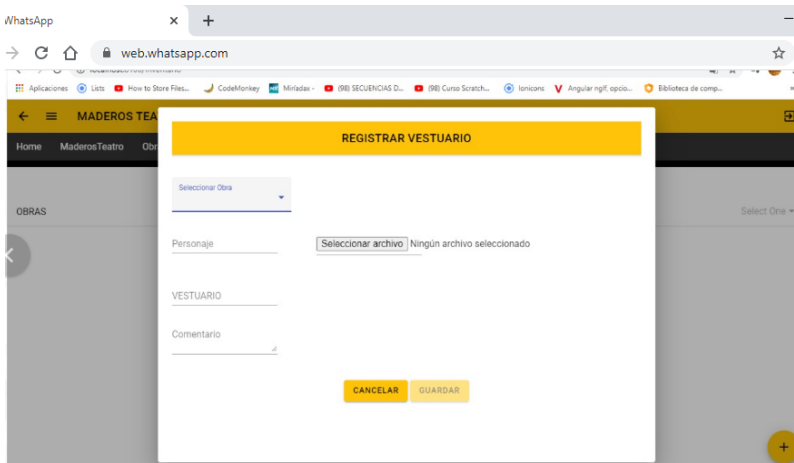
WhatsApp ×

web.whatsapp.com

Aplicaciones Lists How to Store Files... CodeMonkey Miríadax - (98) SECUENCIAS D... (98) Curso Scratch... Ionicons Angular ngIf, opcio... Biblioteca de comp...

MADEROS TEA

Home MaderosTeatro Obr

OBRAS

Select One

REGISTRAR VESTUARIO

Seleccionar Obra

Personaje

Seleccionar archivo Ningún archivo seleccionado

VESTUARIO

Comentario

CANCELAR GUARDAR

+